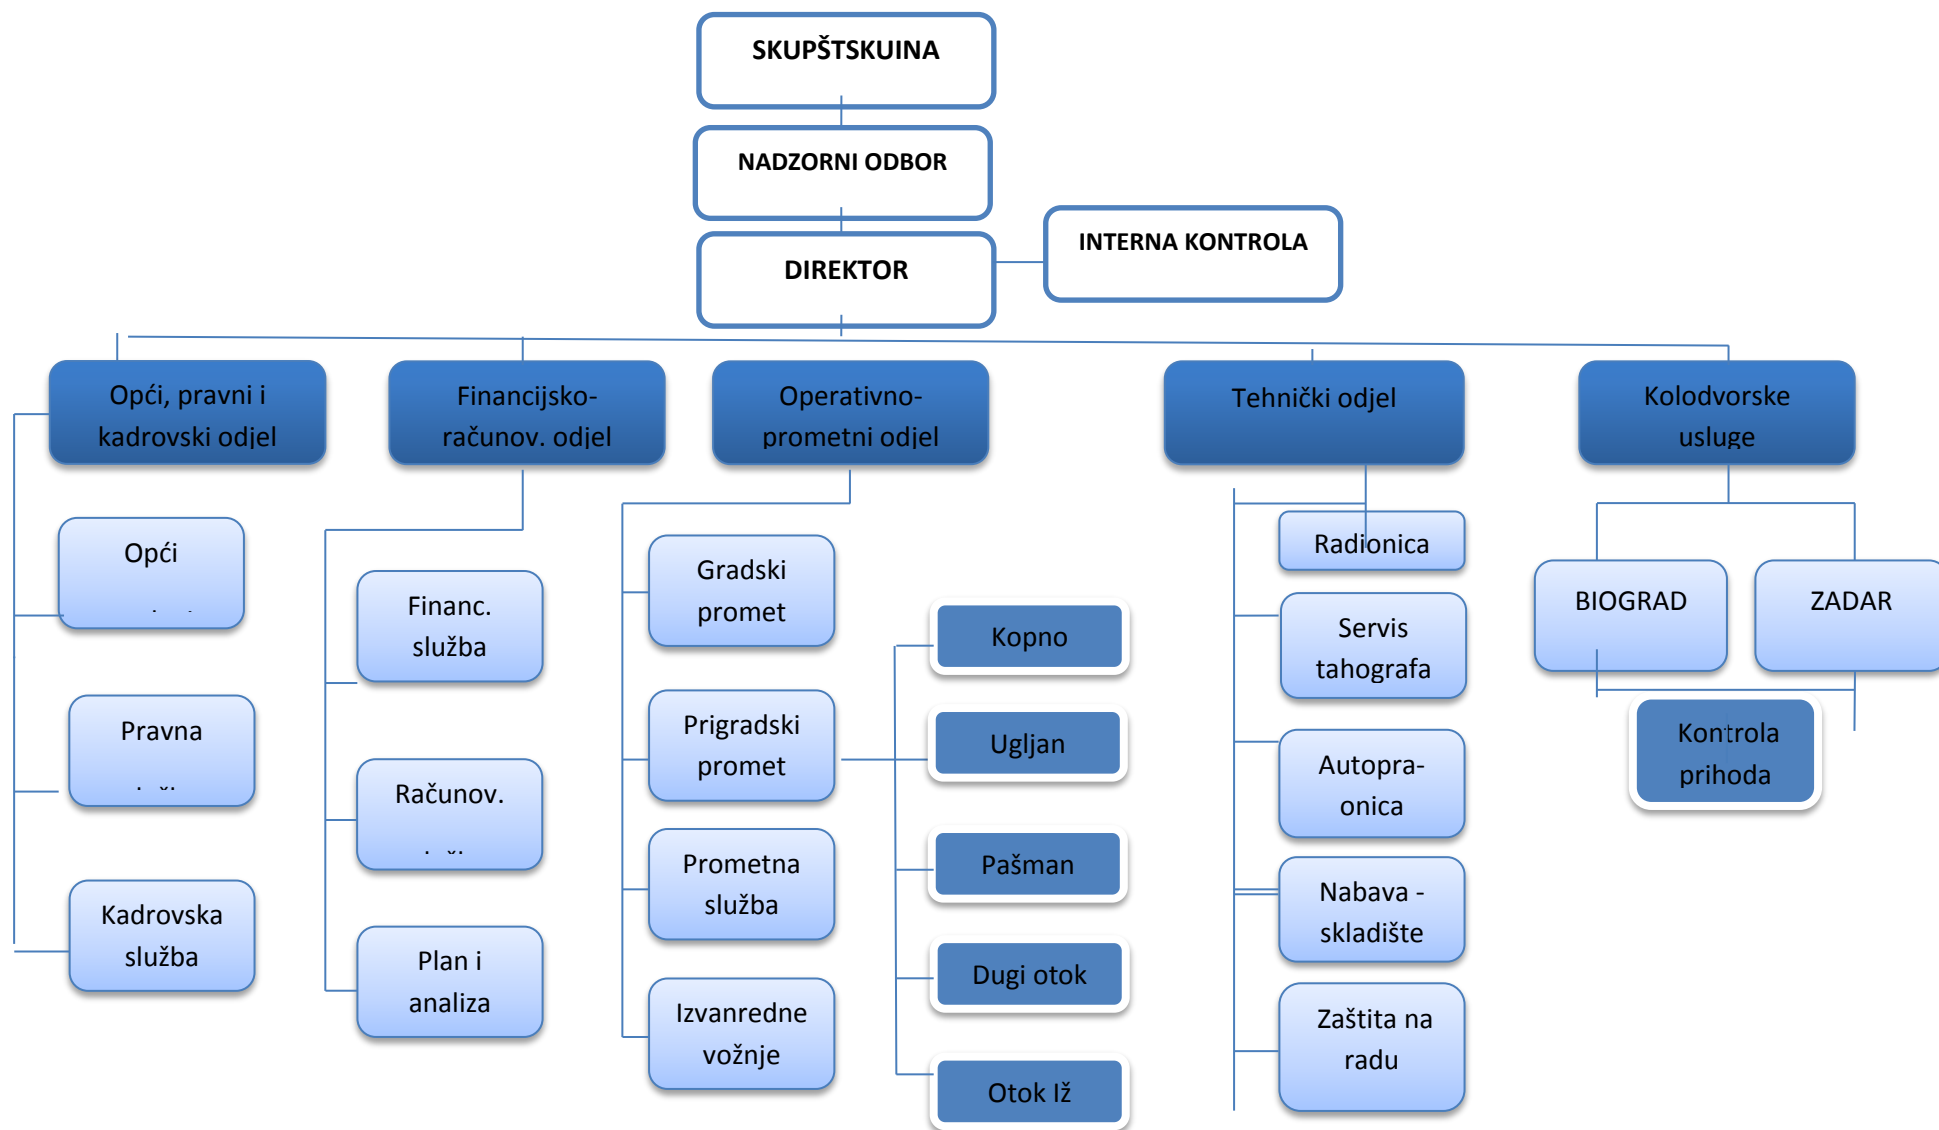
SKUPŠTSKUINA

NADZORNI ODBOR

DIREKTOR

INTERNA KONTROLA

Opći, pravni i kadrovski odjel

Financijsko-računov. odjel

Operativno-prometni odjel

Tehnički odjel

Kolodvorske usluge

Opći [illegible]

Pravna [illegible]

Kadrovska služba

Financ. služba

Računov. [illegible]

Plan i analiza

Gradski promet

Prigradski promet

Prometna služba

Izvanredne vožnje

Kopno

Ugljan

Pašman

Dugi otok

Otok Iž

Radionica

Servis tahografa

Autopra-onica

Nabava - skladište

Zaštita na radu

BIOGRAD

ZADAR

Kontrola prihoda